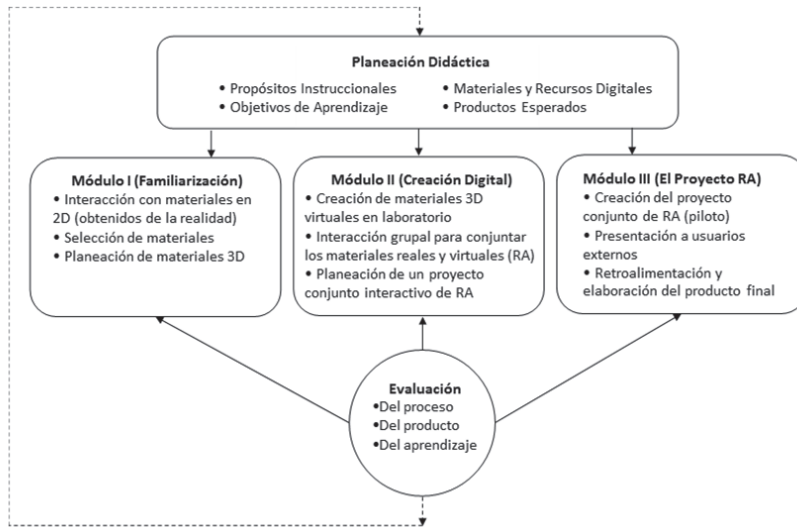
Planeación Didáctica

• Propósitos Instruccionales
• Objetivos de Aprendizaje

• Materiales y Recursos Digitales
• Productos Esperados

Módulo I (Familiarización)
• Interacción con materiales en 2D (obtenidos de la realidad)
• Selección de materiales
• Planeación de materiales 3D

Módulo II (Creación Digital)
• Creación de materiales 3D virtuales en laboratorio
• Interacción grupal para conjuntar los materiales reales y virtuales (RA)
• Planeación de un proyecto conjunto interactivo de RA

Módulo III (El Proyecto RA)
• Creación del proyecto conjunto de RA (piloto)
• Presentación a usuarios externos
• Retroalimentación y elaboración del producto final

Evaluación
•Del proceso
•Del producto
•Del aprendizaje